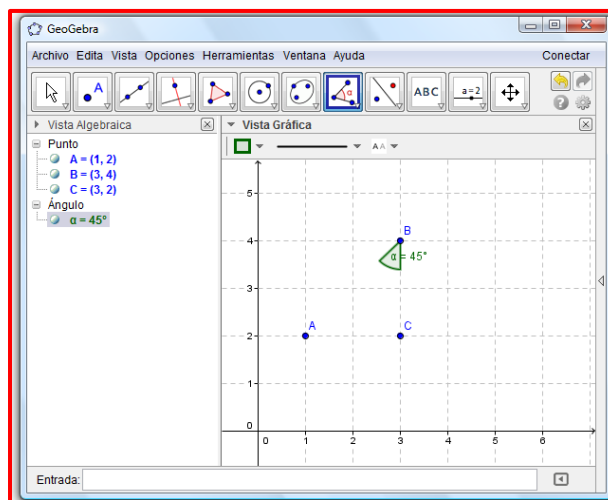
GeoGebra

Archivo Edita Vista Opciones Herramientas Ventana Ayuda Conectar

ABC a = 2

Vista Algebraica
Punto
A = (1, 2)
B = (3, 4)
C = (3, 2)
Ángulo
α = 45°

Vista Gráfica

B
α = 45°
A
C

5
4
3
2
1
0
0 1 2 3 4 5 6

Entrada: